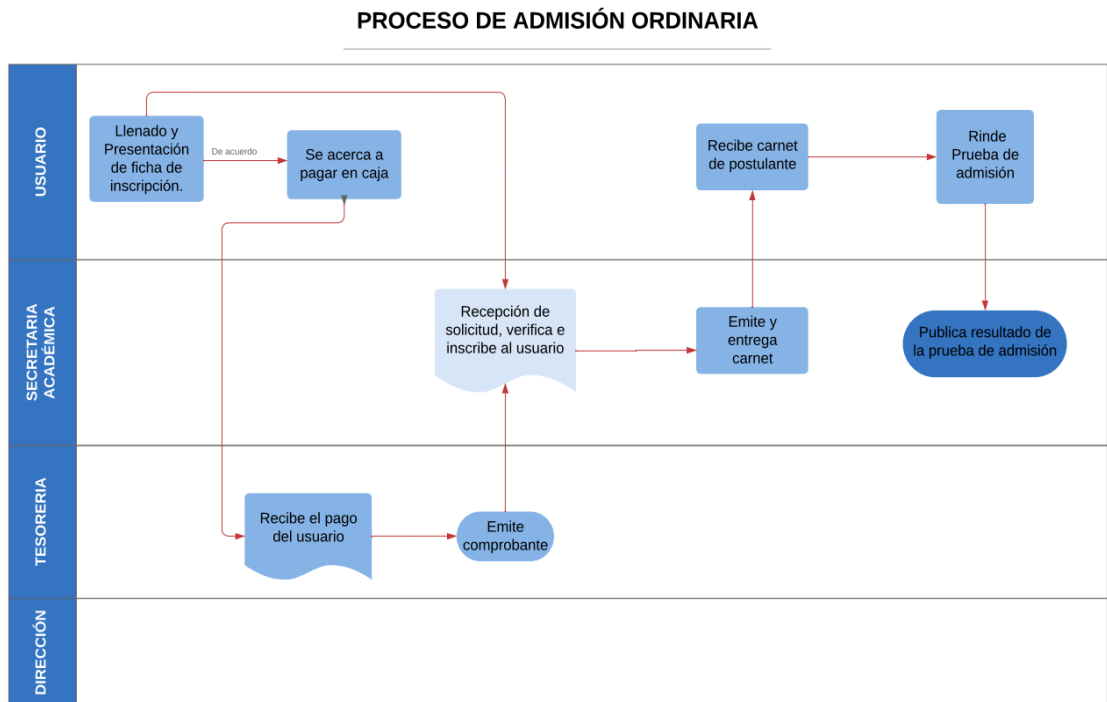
PROCESO DE ADMISIÓN ORDINARIA

USUARIO

Llenado y Presentación de ficha de inscripción.

De acuerdo

Se acerca a pagar en caja

Recibe carnet de postulante

Rinde Prueba de admisión

SECRETARIA ACADÉMICA

Recepción de solicitud, verifica e inscribe al usuario

Emite y entrega carnet

Publica resultado de la prueba de admisión

TESORERIA

Recibe el pago del usuario

Emite comprobante

DIRECCIÓN